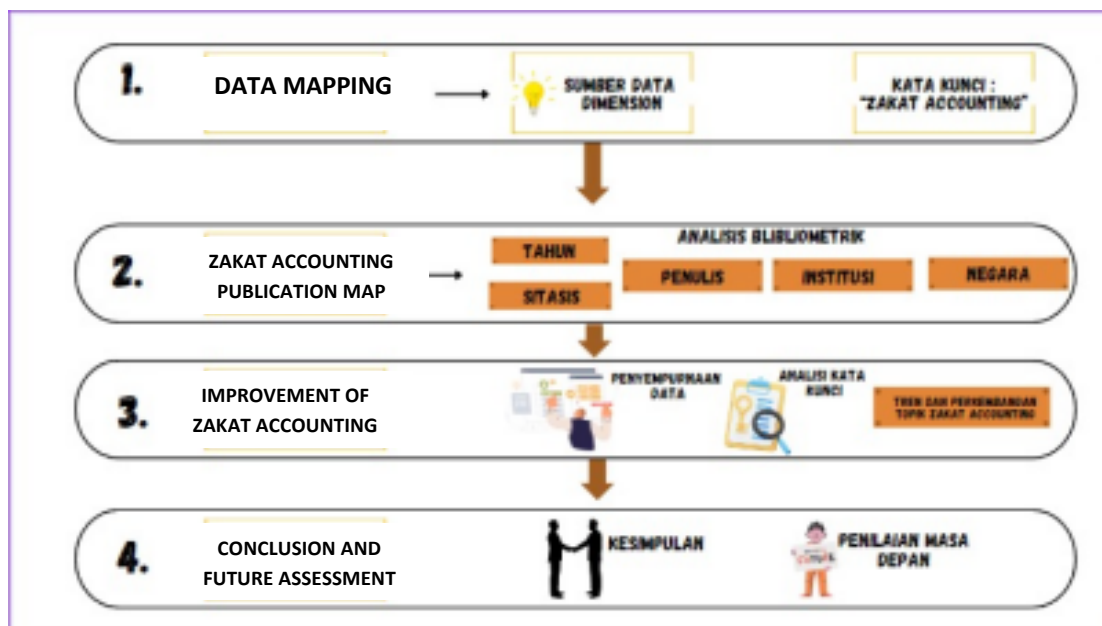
1.

DATA MAPPING

SUMBER DATA DIMENSION

KATA KUNCI : "ZAKAT ACCOUNTING"

2.

ZAKAT ACCOUNTING PUBLICATION MAP

TAHUN

SITASIS

ANALISIS BIBLIOMETRIK

PENULIS

INSTITUSI

NEGARA

3.

IMPROVEMENT OF ZAKAT ACCOUNTING

PENYEMPURNAAN DATA

ANALISI KATA KUNCI

TREN DAN PERKEMBANGAN TOPIK ZAKAT ACCOUNTING

4.

CONCLUSION AND FUTURE ASSESSMENT

KESIMPULAN

PENILAIAN MASA DEPAN